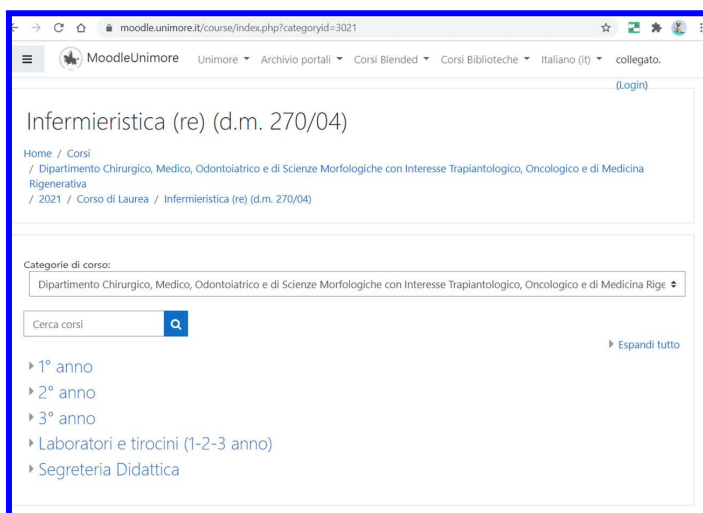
moodle.unimore.it/course/index.php?categoryid=3021

MoodleUnimore Unimore Archivio portali Corsi Blended Corsi Biblioteche Italiano (it) collegato. (Login)

Infermieristica (re) (d.m. 270/04)

Home / Corsi / Dipartimento Chirurgico, Medico, Odontoiatrico e di Scienze Morfologiche con Interesse Trapiantologico, Oncologico e di Medicina Rigenerativa / 2021 / Corso di Laurea / Infermieristica (re) (d.m. 270/04)

Categorie di corso:

Dipartimento Chirurgico, Medico, Odontoiatrico e di Scienze Morfologiche con Interesse Trapiantologico, Oncologico e di Medicina Rige

Cerca corsi

Espandi tutto

1° anno

2° anno

3° anno

Laboratori e tirocini (1-2-3 anno)

Segreteria Didattica